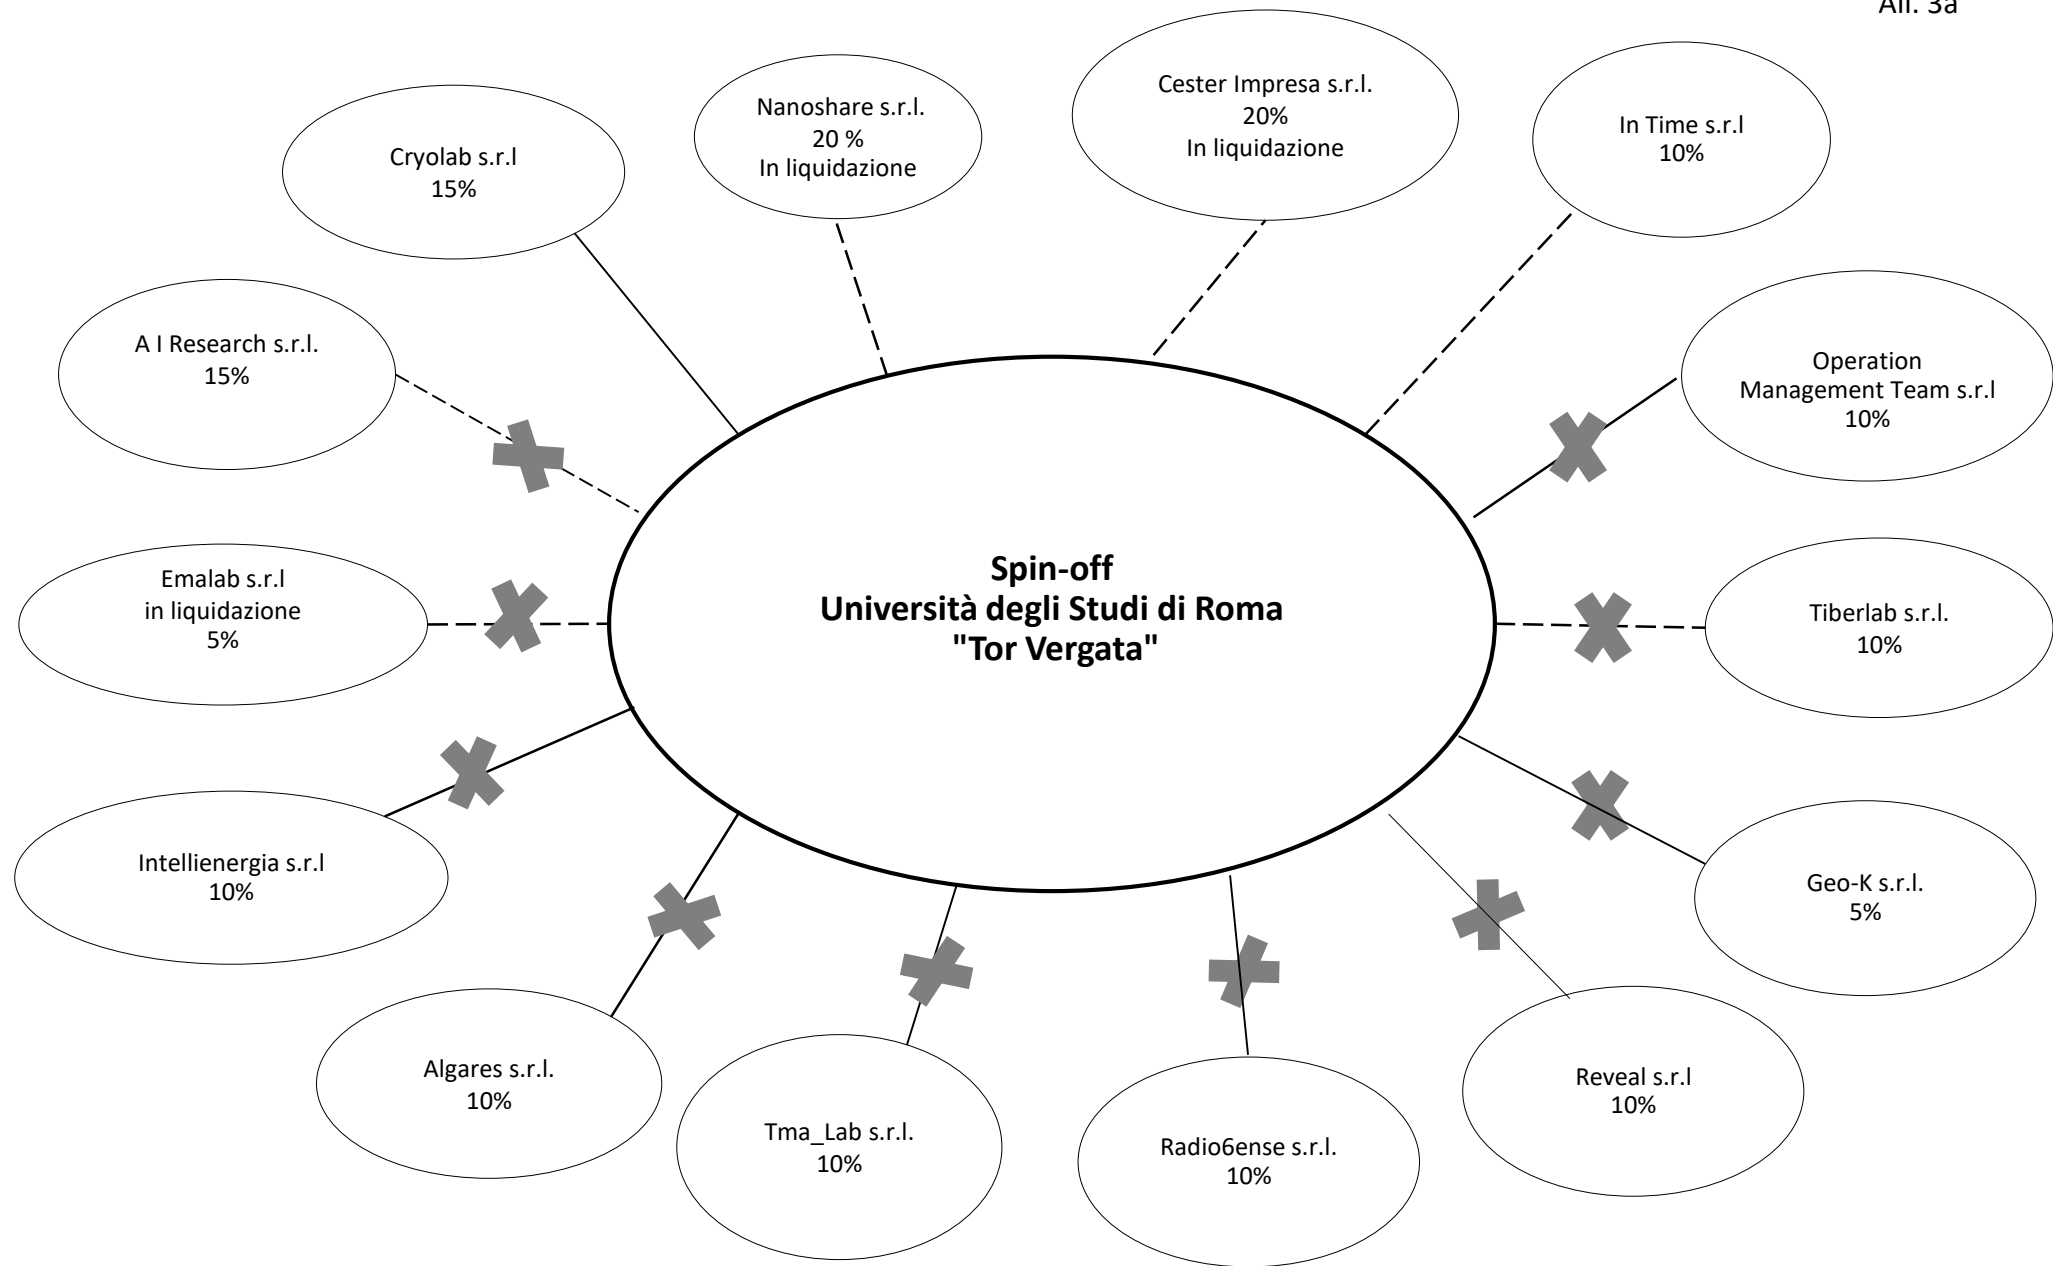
All. 3a

Spin-off
Università degli Studi di Roma
"Tor Vergata"

Cryolab s.r.l
15%

Nanoshare s.r.l.
20 %
In liquidazione

Cester Impresa s.r.l.
20%
In liquidazione

In Time s.r.l
10%

A I Research s.r.l.
15%

Operation
Management Team s.r.l
10%

Emalab s.r.l
in liquidazione
5%

Tiberlab s.r.l.
10%

Intellienergia s.r.l
10%

Geo-K s.r.l.
5%

Algares s.r.l.
10%

Tma_Lab s.r.l.
10%

Radio6ense s.r.l.
10%

Reveal s.r.l
10%